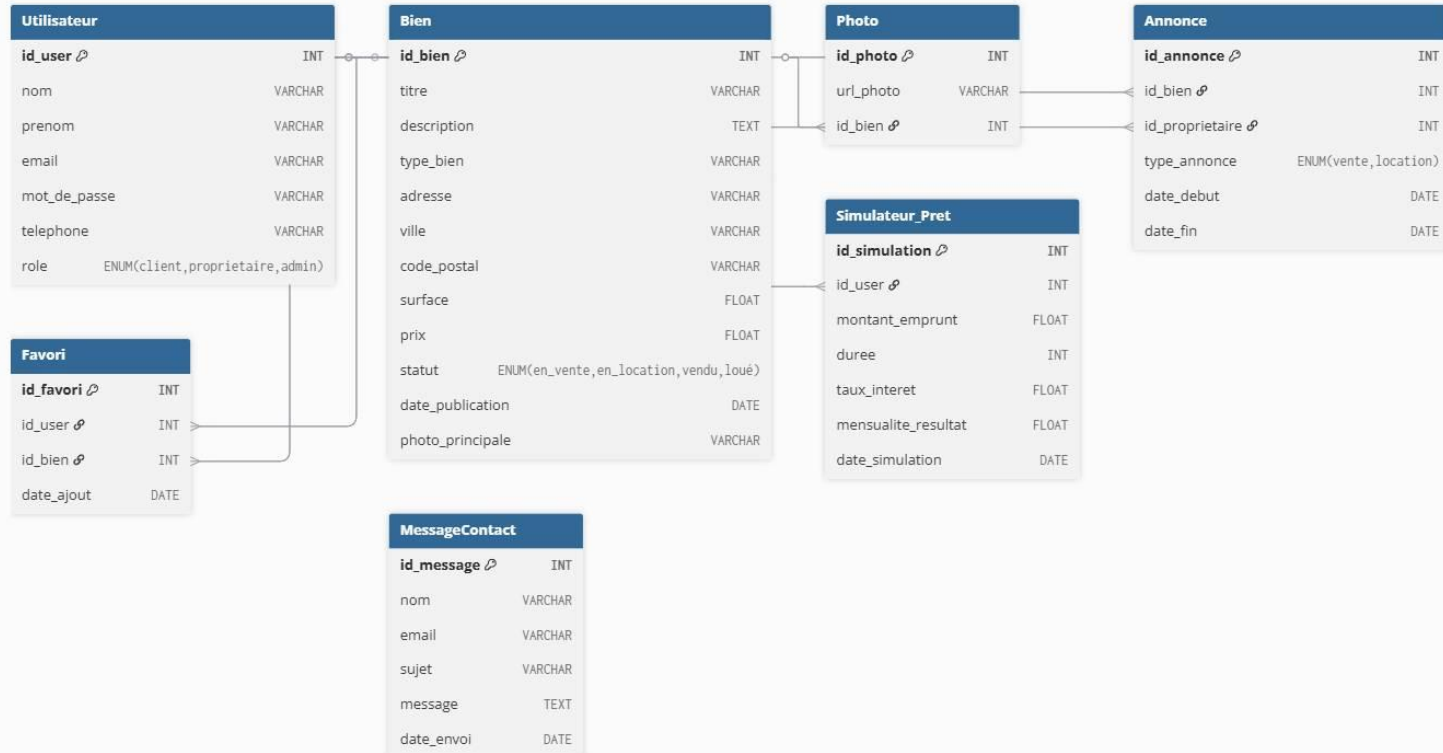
Utilisateur

| | |
|---|---|
| id_user | INT |
| nom | VARCHAR |
| prenom | VARCHAR |
| email | VARCHAR |
| mot_de_passe | VARCHAR |
| telephone | VARCHAR |
| role | ENUM(client,proprietaire,admin) |

Bien

| | |
|---|---|
| id_bien | INT |
| titre | VARCHAR |
| description | TEXT |
| type_bien | VARCHAR |
| adresse | VARCHAR |
| ville | VARCHAR |
| code_postal | VARCHAR |
| surface | FLOAT |
| prix | FLOAT |
| statut | ENUM(en_vente,en_location,vendu,loué) |
| date_publication | DATE |
| photo_principale | VARCHAR |

Photo

| | |
|---|---|
| id_photo | INT |
| url_photo | VARCHAR |
| id_bien | INT |

Annonce

| | |
|---|---|
| id_annonce | INT |
| id_bien | INT |
| id_proprietaire | INT |
| type_annonce | ENUM(vente,location) |
| date_debut | DATE |
| date_fin | DATE |

Simulateur_Pret

| | |
|---|---|
| id_simulation | INT |
| id_user | INT |
| montant_emprunt | FLOAT |
| duree | INT |
| taux_interet | FLOAT |
| mensualite_resultat | FLOAT |
| date_simulation | DATE |

Favori

| | |
|---|---|
| id_favori | INT |
| id_user | INT |
| id_bien | INT |
| date_ajout | DATE |

MessageContact

| | |
|---|---|
| id_message | INT |
| nom | VARCHAR |
| email | VARCHAR |
| sujet | VARCHAR |
| message | TEXT |
| date_envoi | DATE |